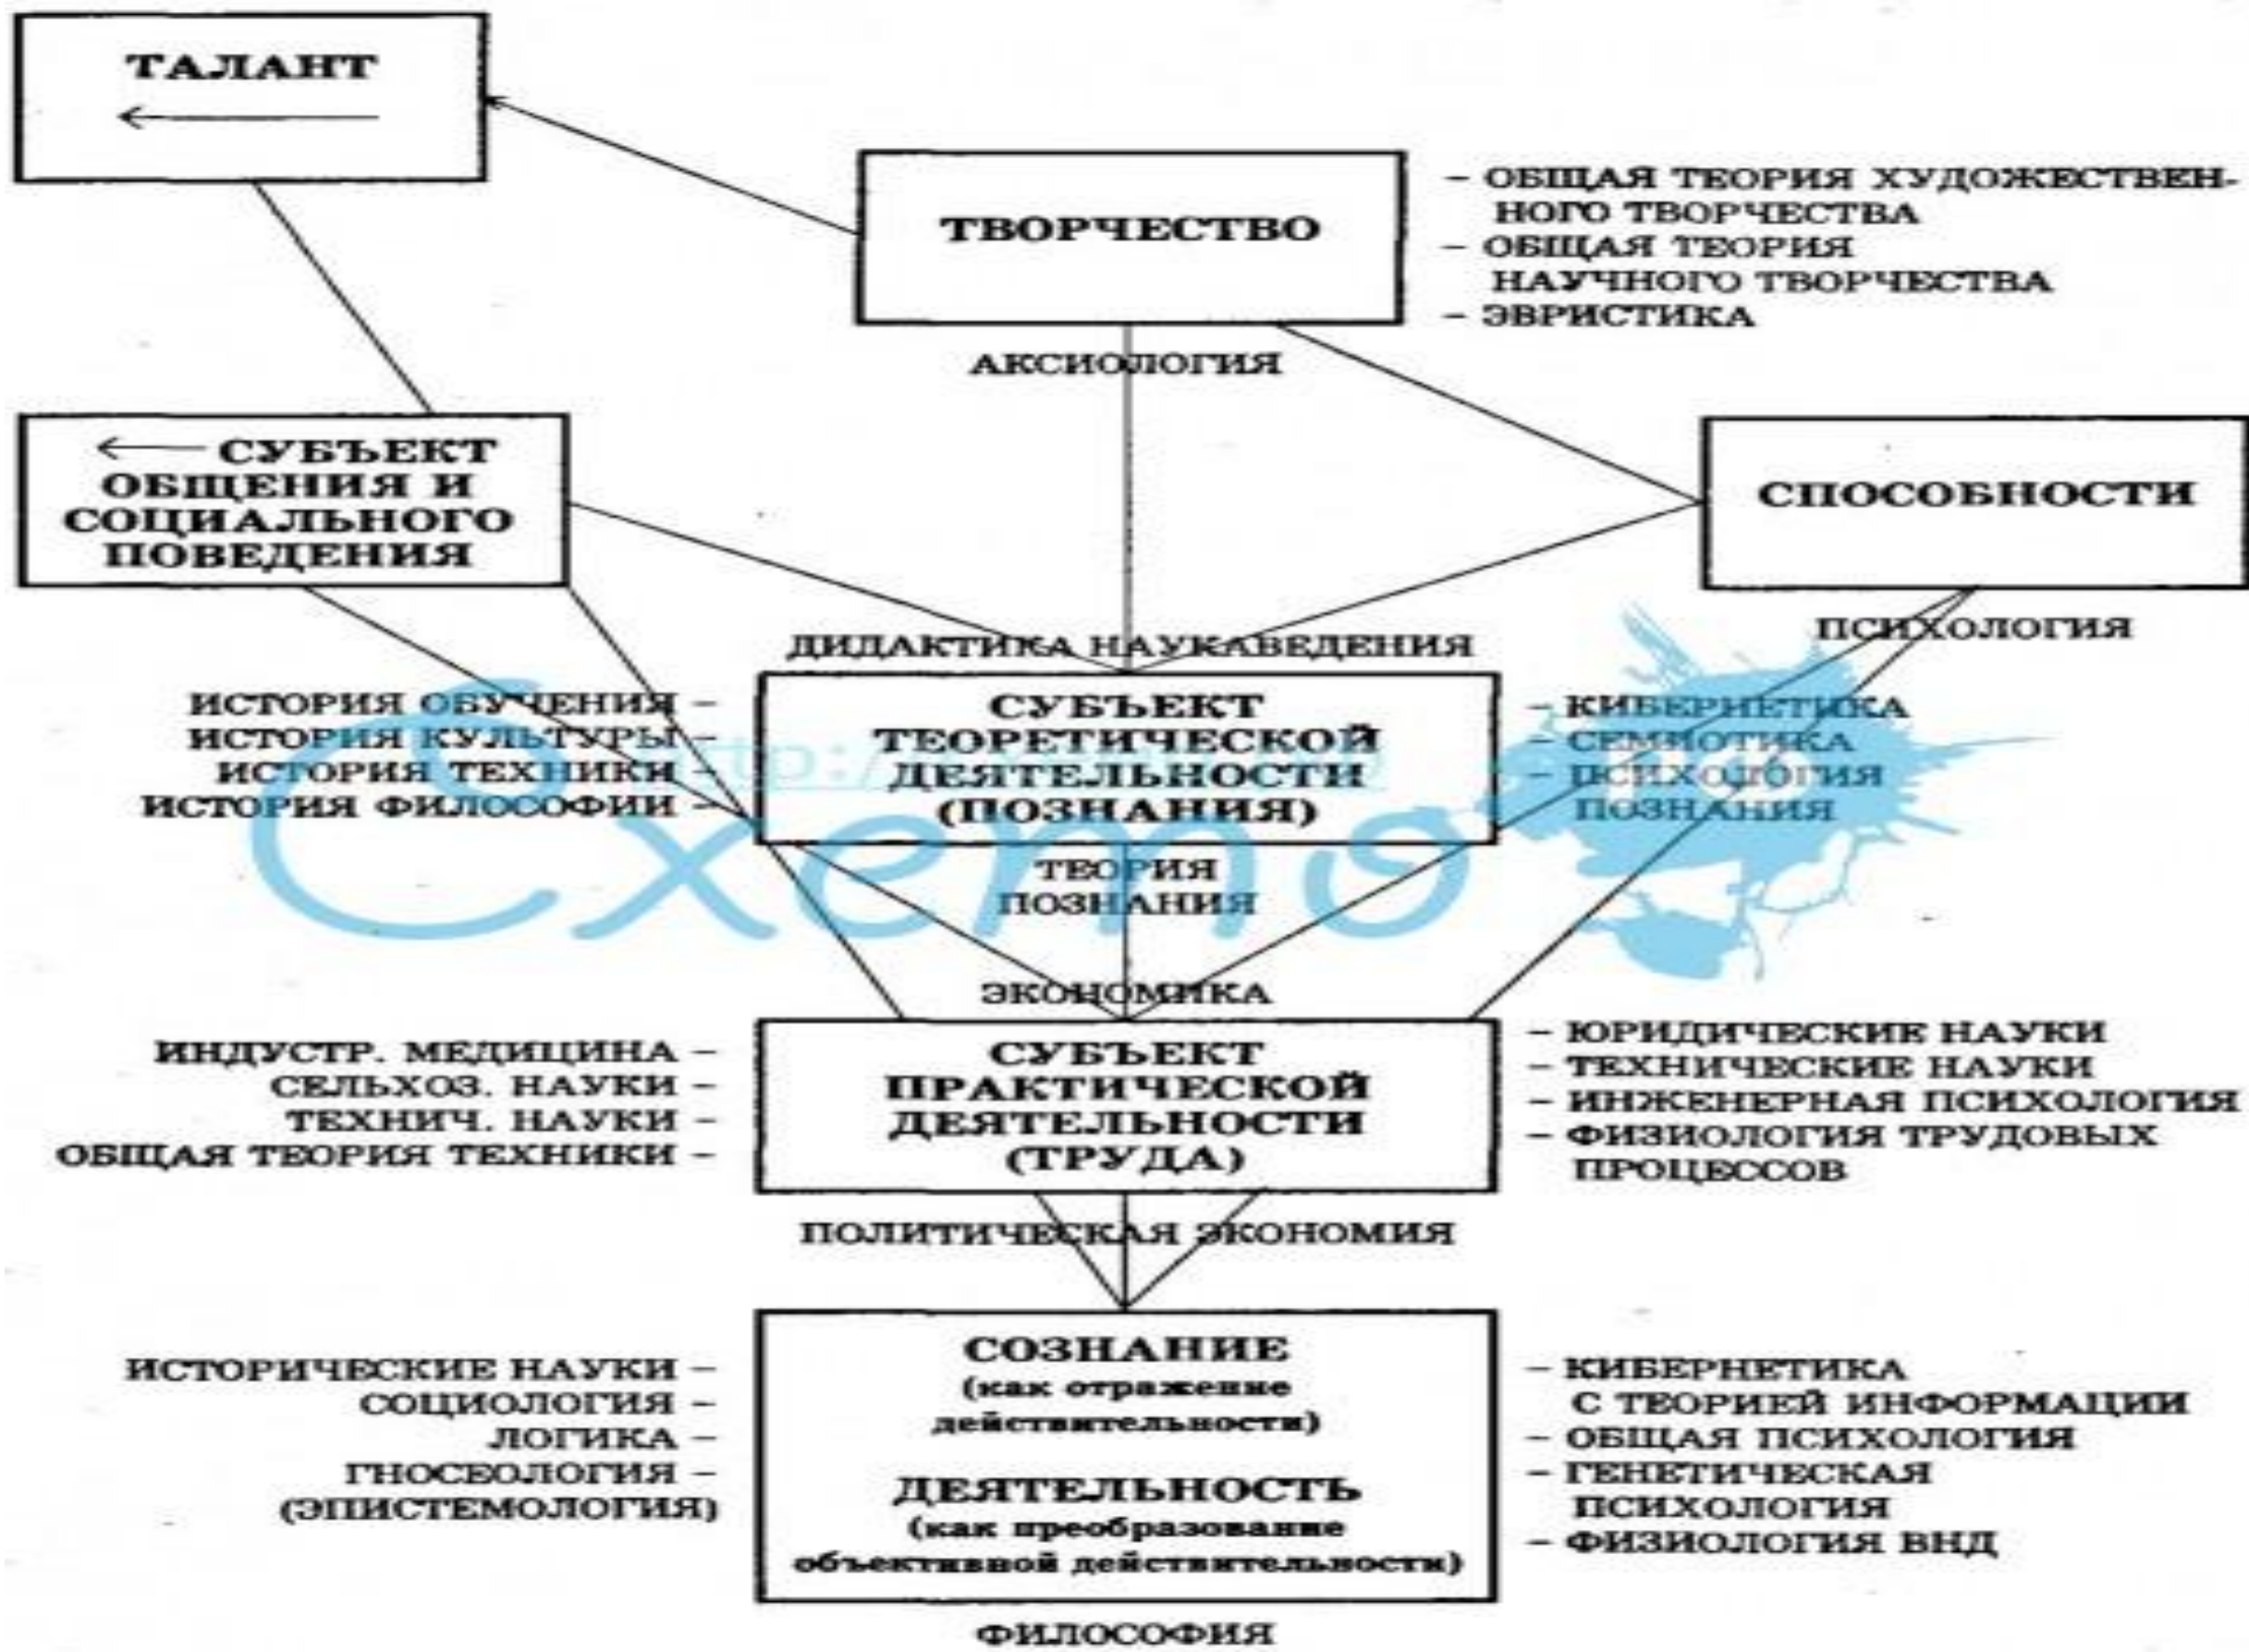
ТАЛАНТ
←

ТВОРЧЕСТВО

– ОБЩАЯ ТЕОРИЯ ХУДОЖЕСТВЕННОГО ТВОРЧЕСТВА
– ОБЩАЯ ТЕОРИЯ НАУЧНОГО ТВОРЧЕСТВА
– ЭВРИСТИКА

АКСИОЛОГИЯ

← СУБЪЕКТ ОБЩЕНИЯ И СОЦИАЛЬНОГО ПОВЕДЕНИЯ

СПОСОБНОСТИ

ДИДАКТИКА НАУКАВЕДЕНИЯ

ПСИХОЛОГИЯ

ИСТОРИЯ ОБУЧЕНИЯ –
ИСТОРИЯ КУЛЬТУРЫ –
ИСТОРИЯ ТЕХНИКИ –
ИСТОРИЯ ФИЛОСОФИИ –

СУБЪЕКТ ТЕОРЕТИЧЕСКОЙ ДЕЯТЕЛЬНОСТИ (ПОЗНАНИЯ)

– КИБЕРНЕТИКА
– СЕМИОТИКА
– ПСИХОЛОГИЯ ПОЗНАНИЯ

ТЕОРИЯ ПОЗНАНИЯ

ЭКОНОМИКА

ИНДУСТР. МЕДИЦИНА –
СЕЛЬХОЗ. НАУКИ –
ТЕХНИЧ. НАУКИ –
ОБЩАЯ ТЕОРИЯ ТЕХНИКИ –

СУБЪЕКТ ПРАКТИЧЕСКОЙ ДЕЯТЕЛЬНОСТИ (ТРУДА)

– ЮРИДИЧЕСКИЕ НАУКИ
– ТЕХНИЧЕСКИЕ НАУКИ
– ИНЖЕНЕРНАЯ ПСИХОЛОГИЯ
– ФИЗИОЛОГИЯ ТРУДОВЫХ ПРОЦЕССОВ

ПОЛИТИЧЕСКАЯ ЭКОНОМИЯ

ИСТОРИЧЕСКИЕ НАУКИ –
СОЦИОЛОГИЯ –
ЛОГИКА –
ГНОСЕОЛОГИЯ –
(ЭПИСТЕМОЛОГИЯ)

СОЗНАНИЕ
(как отражение действительности)

ДЕЯТЕЛЬНОСТЬ
(как преобразование объективной действительности)

– КИБЕРНЕТИКА С ТЕОРИЕЙ ИНФОРМАЦИИ
– ОБЩАЯ ПСИХОЛОГИЯ
– ГЕНЕТИЧЕСКАЯ ПСИХОЛОГИЯ
– ФИЗИОЛОГИЯ ВНД

ФИЛОСОФИЯ